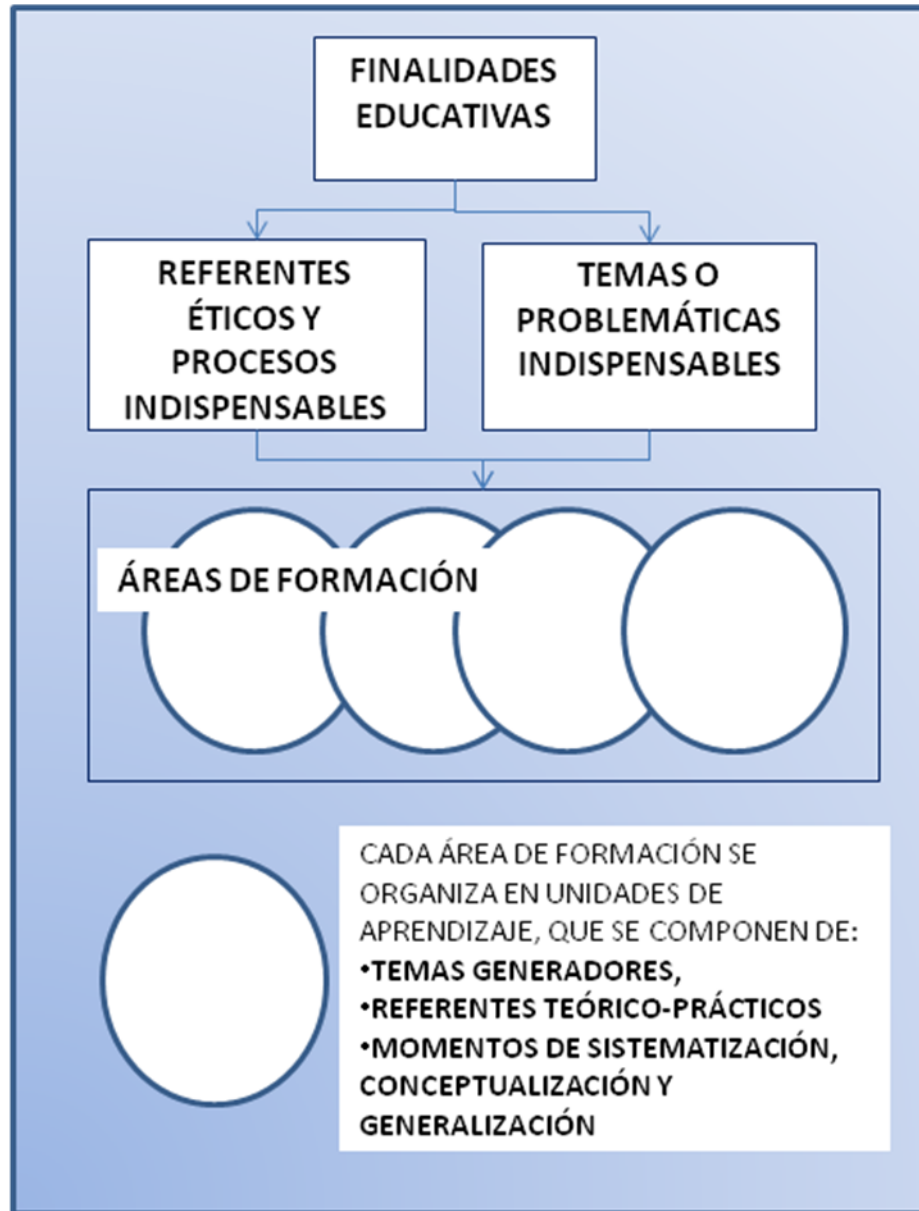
FINALIDADES EDUCATIVAS

REFERENTES ÉTICOS Y PROCESOS INDISPENSABLES

TEMAS O PROBLEMÁTICAS INDISPENSABLES

ÁREAS DE FORMACIÓN

CADA ÁREA DE FORMACIÓN SE ORGANIZA EN UNIDADES DE APRENDIZAJE, QUE SE COMPONEN DE:
•TEMAS GENERADORES,
•REFERENTES TEÓRICO-PRÁCTICOS
•MOMENTOS DE SISTEMATIZACIÓN, CONCEPTUALIZACIÓN Y GENERALIZACIÓN